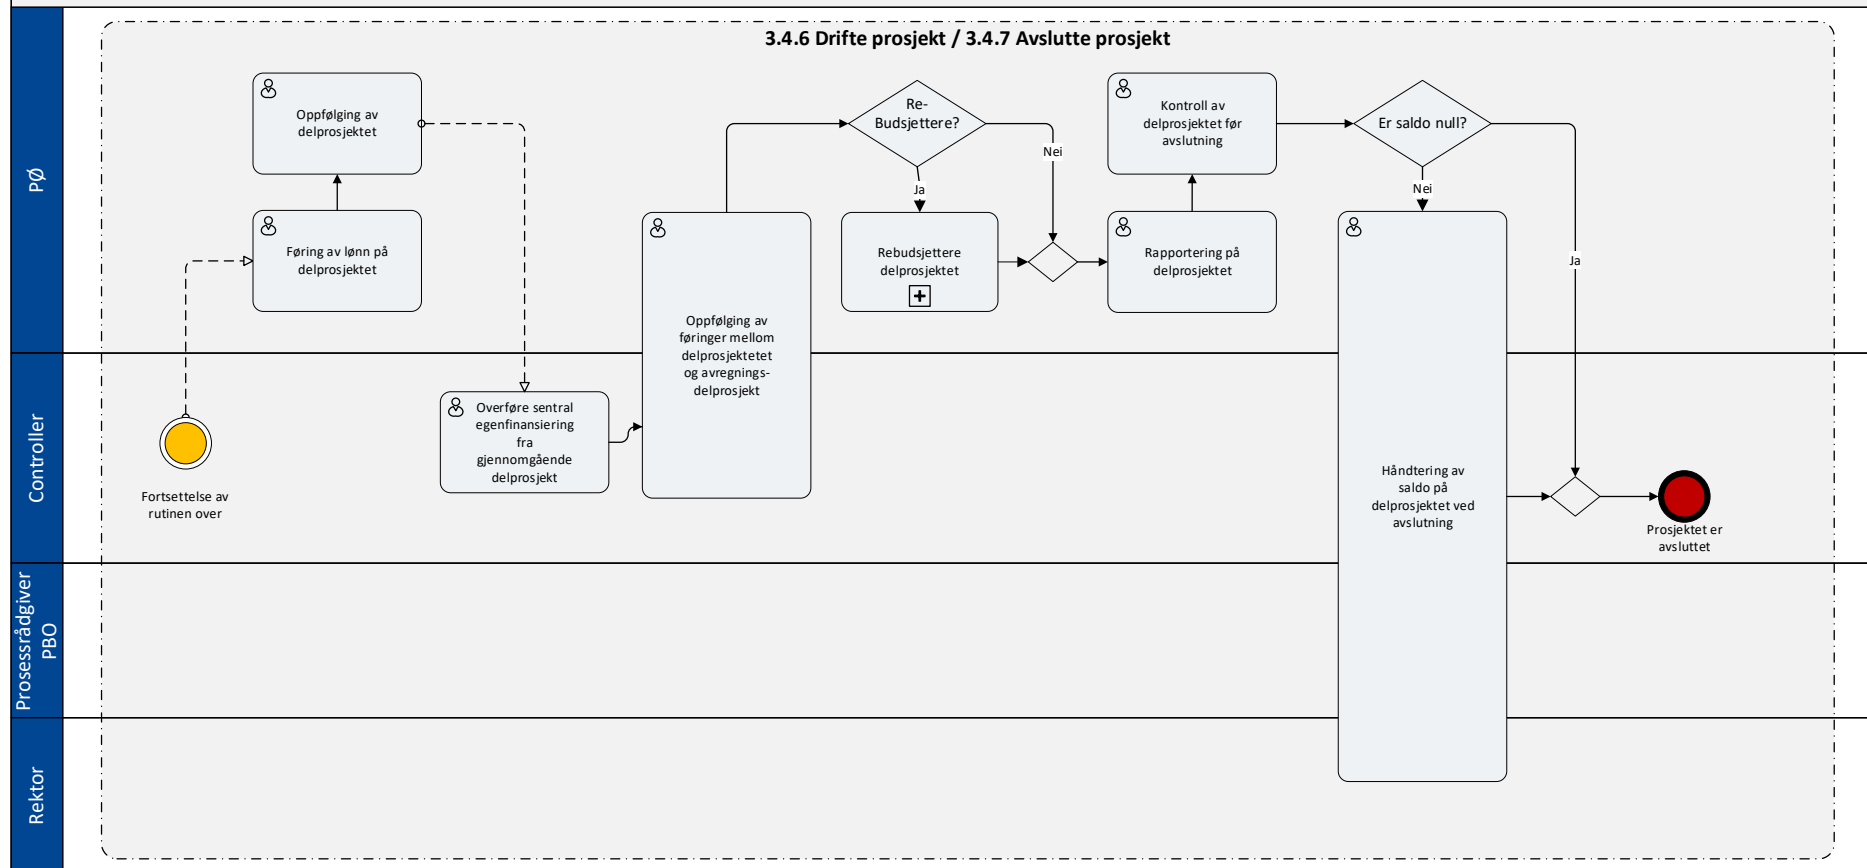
3.4.6 Drifte prosjekt / 3.4.7 Avslutte prosjekt

PØ

Controller

Prosessrådgiver PBO

Rektor

Fortsettelse av rutinen over

Føring av lønn på delprosjektet

Oppfølging av delprosjektet

Overføre sentral egenfinansiering fra gjennomgående delprosjekt

Oppfølging av føringer mellom delprosjektetet og avregnings-delprosjekt

Re-Budsjettere?

Ja

Nei

Rebudsjettere delprosjektet

Rapportering på delprosjektet

Kontroll av delprosjektet før avslutning

Er saldo null?

Nei

Ja

Håndtering av saldo på delprosjektet ved avslutning

Prosjektet er avsluttet